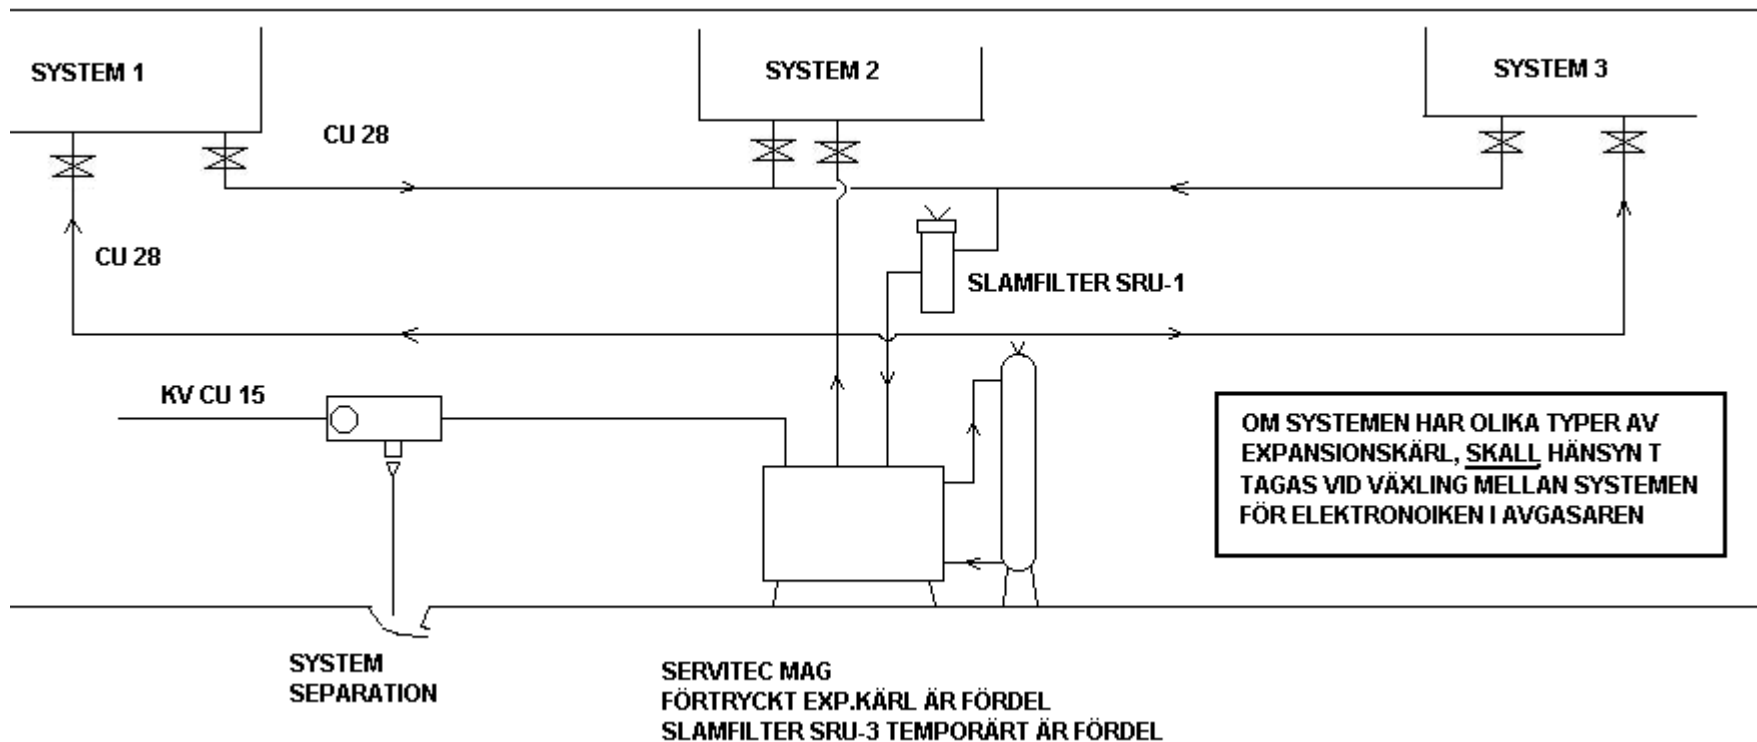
SYSTEM 1

SYSTEM 2

SYSTEM 3

CU 28

CU 28

SLAMFILTER SRU-1

KV CU 15

OM SYSTEMEN HAR OLIKA TYPER AV EXPANSIONSKÄRL, SKALL HÄNSYN T TAGAS VID VÄXLING MELLAN SYSTEMEN FÖR ELEKTRONOIKEN I AVGASAREN

SYSTEM SEPARATION

SERVITEC MAG
FÖRTRYCKT EXP.KÄRL ÄR FÖRDEL
SLAMFILTER SRU-3 TEMPORÄRT ÄR FÖRDEL